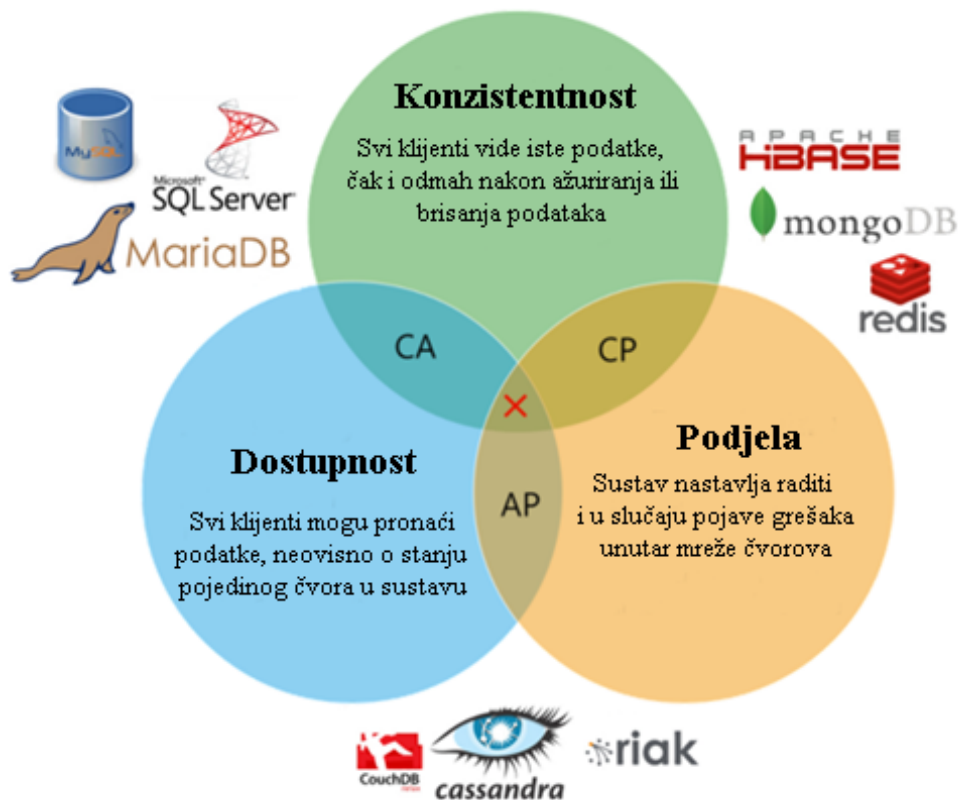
MySQL

Microsoft SQL Server

MariaDB

Konzistentnost

Svi klijenti vide iste podatke, čak i odmah nakon ažuriranja ili brisanja podataka

APACHE HBASE

mongoDB

redis

CA

CP

Dostupnost

Svi klijenti mogu pronaći podatke, neovisno o stanju pojedinog čvora u sustavu

AP

Podjela

Sustav nastavlja raditi i u slučaju pojave grešaka unutar mreže čvorova

CouchDB

cassandra

riak